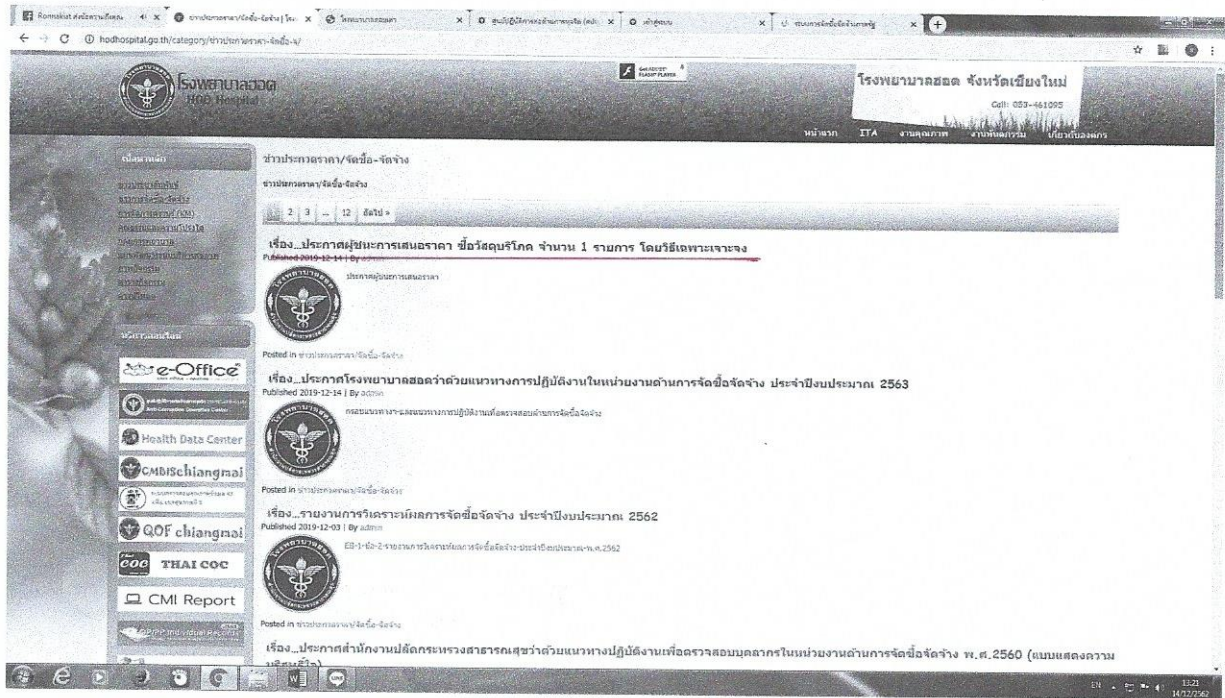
hodhospital.go.th/category/ข่าวประกวดราคา-จัดซื้อ-จ/

โรงพยาบาลฮอด
HOD Hospital

โรงพยาบาลฮอด จังหวัดเชียงใหม่
Call: 053-461095

หน้าแรก ITA งานคุณภาพ งานพัสดุ เกี่ยวกับองค์กร

ข่าวประกวดราคา/จัดซื้อ-จัดจ้าง

ข่าวประกวดราคา/จัดซื้อ-จัดจ้าง

1 2 3 ... 12 ถัดไป »

เรื่อง..ประกาศผู้ชนะการเสนอราคา ซื้อวัสดุบริโภค จำนวน 1 รายการ โดยวิธีเฉพาะเจาะจง
Published 2019-12-14 | By admin

ประกาศผู้ชนะการเสนอราคา

Posted in ข่าวประกวดราคา/จัดซื้อ-จัดจ้าง

เรื่อง..ประกาศโรงพยาบาลฮอดว่าด้วยแนวทางการปฏิบัติงานในหน่วยงานด้านการจัดซื้อจัดจ้าง ประจำปีงบประมาณ 2563
Published 2019-12-14 | By admin

Posted in ข่าวประกวดราคา/จัดซื้อ-จัดจ้าง

เรื่อง..รายงานการวิเคราะห์ผลการจัดซื้อจัดจ้าง ประจำปีงบประมาณ 2562
Published 2019-12-03 | By admin

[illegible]

Posted in ข่าวประกวดราคา/จัดซื้อ-จัดจ้าง

เรื่อง..ประกาศสำนักงานปลัดกระทรวงสาธารณสุขว่าด้วยแนวทางปฏิบัติงานเพื่อตรวจสอบบุคลากรในหน่วยงานด้านการจัดซื้อจัดจ้าง พ.ศ.2560 (แบบแสดงความ

e-Office
Health Data Center
CMBISchiangmai
QOF chiangmai
THAI COC
CMI Report

13:21
14/12/2562